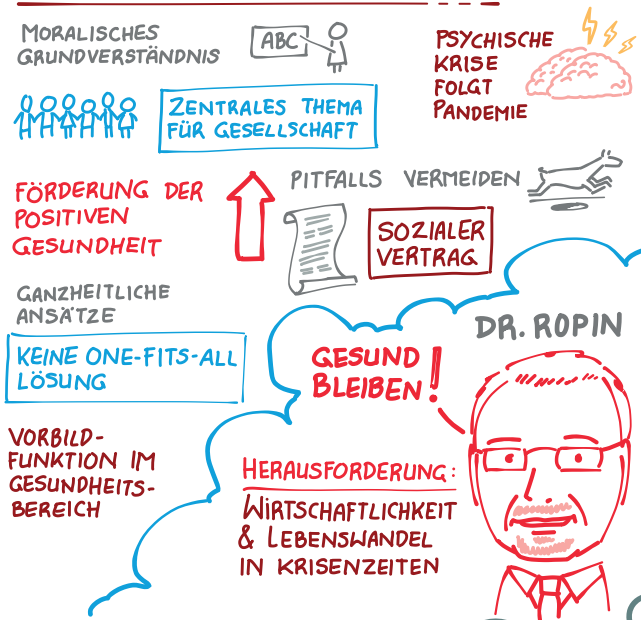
MORALISCHES GRUNDVERSTÄNDNIS

ABC

PSYCHISCHE KRISE FOLGT PANDEMIE

ZENTRALES THEMA FÜR GESELLSCHAFT

FÖRDERUNG DER POSITIVEN GESUNDHEIT

PITFALLS VERMEIDEN

SOZIALER VERTRAG

GANZHEITLICHE ANSÄTZE

DR. ROPIN

KEINE ONE-FITS-ALL LÖSUNG

GESUND BLEIBEN!

VORBILDFUNKTION IM GESUNDHEITSBEREICH

HERAUSFORDERUNG: WIRTSCHAFTLICHKEIT & LEBENSWANDEL IN KRISENZEITEN